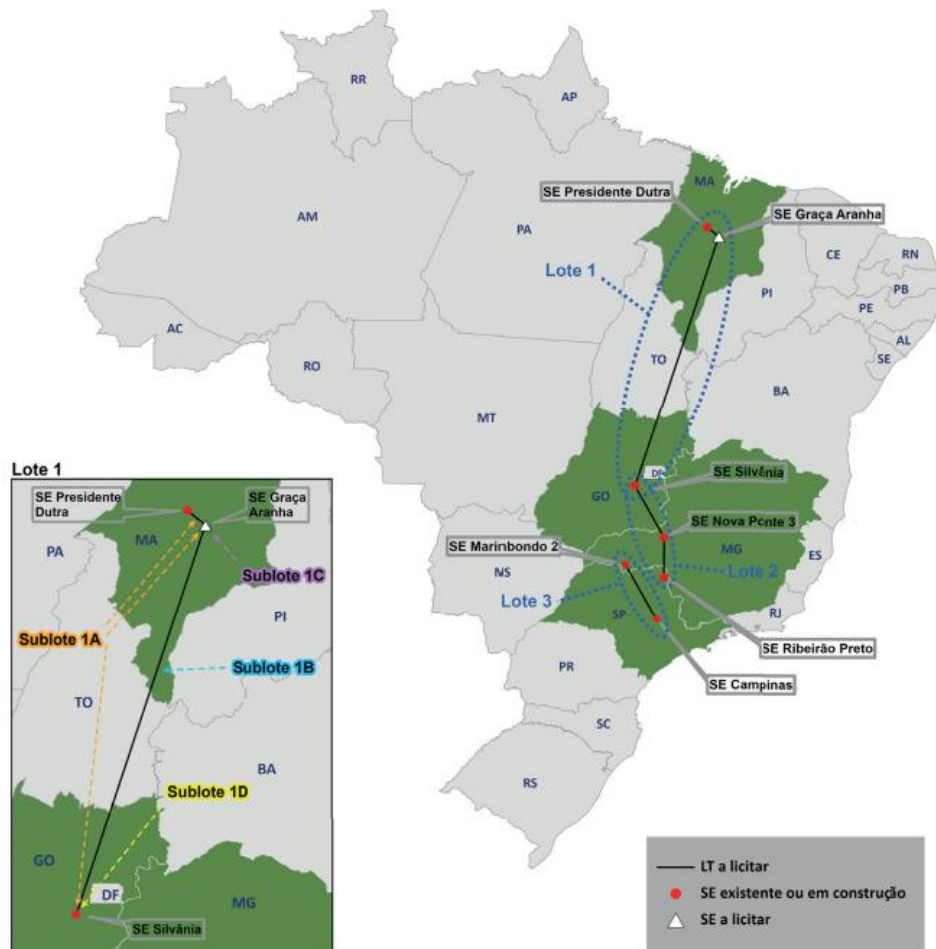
RR
AP
AM
PA
MA
SE Presidente Dutra
SE Graça Aranha
CE
RN
PB
PE
AL
SE
Lote 1
PI
AC
RO
TO
BA
MT
DF
SE Silvânia
GO
SE Nova Ponte 3
SE Marinbondo 2
MG
ES
NS
Lote 2
Lote 3
SP
RJ
SE Ribeirão Preto
SE Campinas
PR
SC
RS

Lote 1
SE Presidente Dutra
SE Graça Aranha
PA
MA
Sublote 1C
PI
Sublote 1A
Sublote 1B
TO
BA
Sublote 1D
GO
DF
MG
SE Silvânia

LT a licitar
SE existente ou em construção
SE a licitar